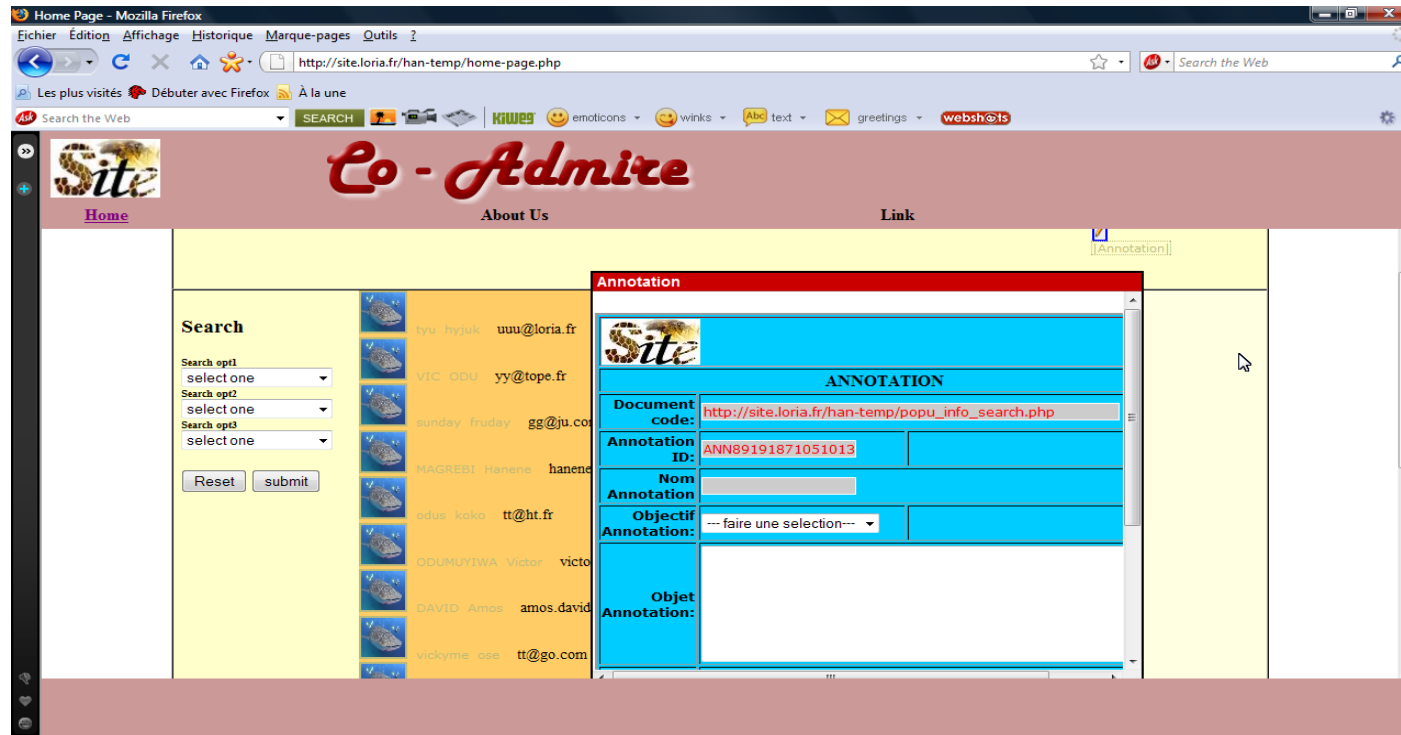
Home Page - Mozilla Firefox

Fichier Édition Affichage Historique Marque-pages Outils ?

http://site.loria.fr/han-temp/home-page.php

Search the Web

Les plus visités Débuter avec Firefox À la une

Search the Web SEARCH KIWEE emoticons winks text greetings webshots

Site

Co - Admire

Home About Us Link

[Annotation]

Search

Search opt1
select one
Search opt2
select one
Search opt3
select one

Reset submit

tyu hyjuk uuu@loria.fr
VIC ODU yy@tope.fr
sunday fruday gg@ju.co
MAGREBI Hanene hanene
odus koko tt@ht.fr
ODUMUYIWA Victor victo
DAVID Amos amos.david
vickyme ose tt@go.com

Annotation

Site

ANNOTATION

| Document code: | http://site.loria.fr/han-temp/popu_info_search.php |
|---|---|
| Annotation ID: | ANN89191871051013 |
| Nom Annotation | |
| Objectif Annotation: | --- faire une selection--- |
| Objet Annotation: | |